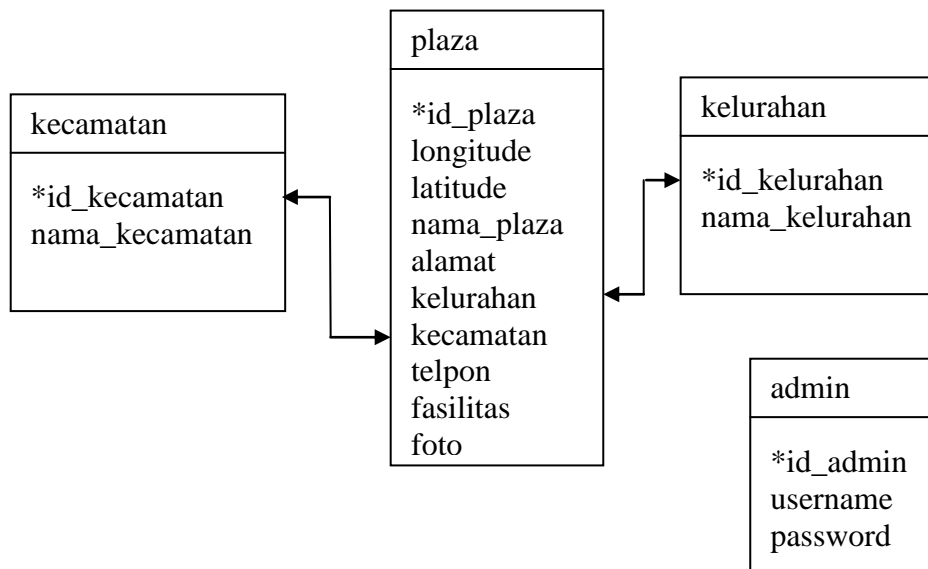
plaza

*id_plaza
longitude
latitude
nama_plaza
alamat
kelurahan
kecamatan
telpon
fasilitas
foto

kecamatan

*id_kecamatan
nama_kecamatan

kelurahan

*id_kelurahan
nama_kelurahan

admin

*id_admin
username
password